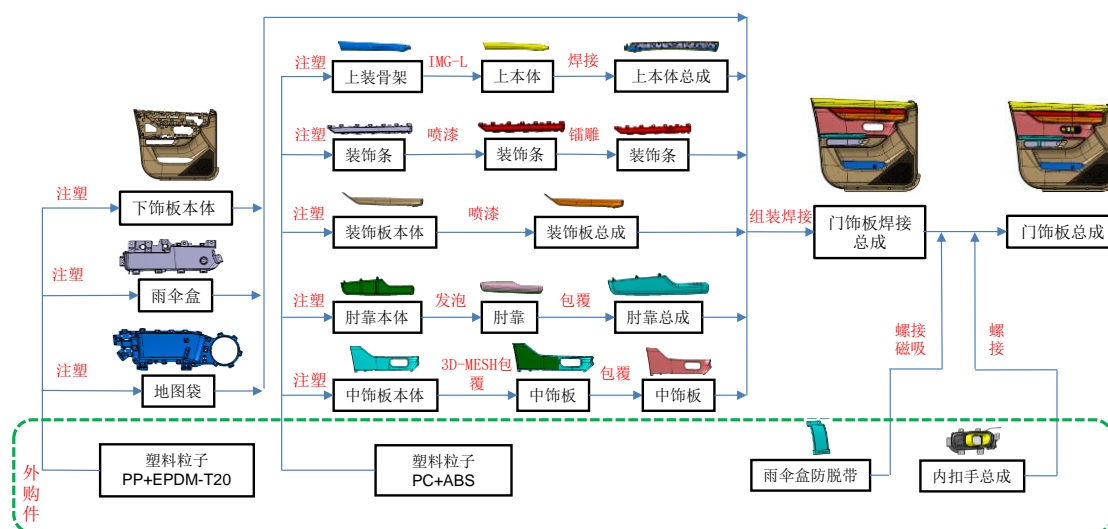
注塑

下饰板本体

注塑

雨伞盒

注塑

地图袋

注塑

上装骨架

IMG-L

上本体

焊接

上本体总成

注塑

装饰条

喷漆

装饰条

镭雕

装饰条

注塑

装饰板本体

喷漆

装饰板总成

注塑

肘靠本体

发泡

肘靠

包覆

肘靠总成

注塑

中饰板本体

3D-MESH包覆

中饰板

包覆

中饰板

组装焊接

门饰板焊接总成

门饰板总成

螺接磁吸

螺接

外购件

塑料粒子
PP+EPDM-T20

塑料粒子
PC+ABS

雨伞盒防脱带

内扣手总成